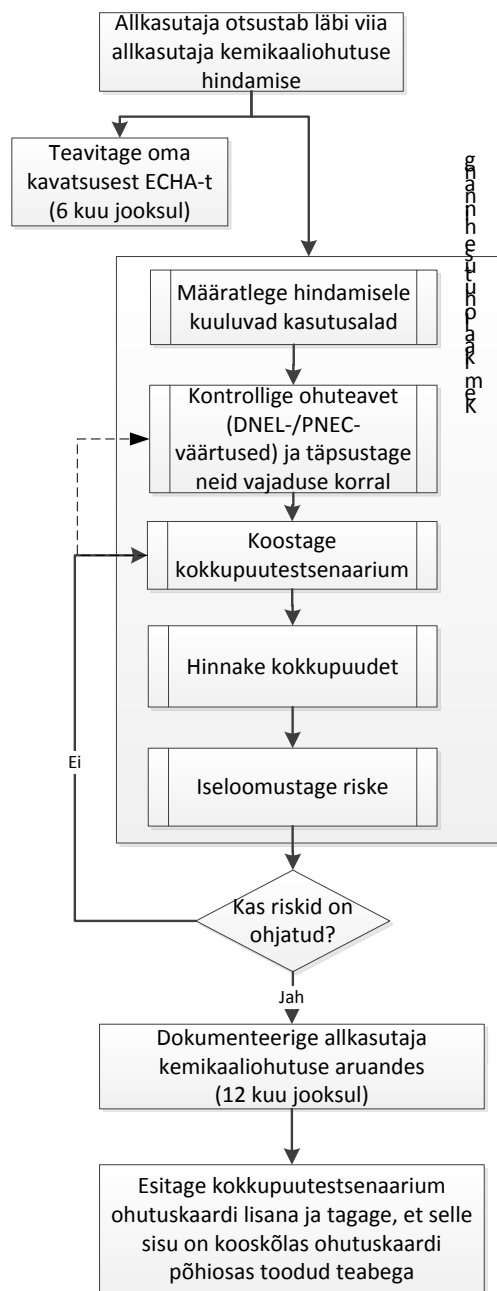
Allkasutaja otsustab läbi viia allkasutaja kemikaaliohutuse hindamise

Teavitage oma kavatsusest ECHA-t (6 kuu jooksul)

gnannesutuhoilakmeK

Määratlege hindamisele kuuluvad kasutusalad

Kontrollige ohuteavet (DNEL-/PNEC-väärtused) ja täpsustage neid vajaduse korral

Koostage kokkupuutestsenaarium

Hinnake kokkupuudet

Iseloomustage riske

Ei

Kas riskid on ohjatud?

Jah

Dokumenteerige allkasutaja kemikaaliohutuse aruandes (12 kuu jooksul)

Esitage kokkupuutestsenaarium ohutuskaardi lisana ja tagage, et selle sisu on kooskõlas ohutuskaardi põhiosas toodud teabega